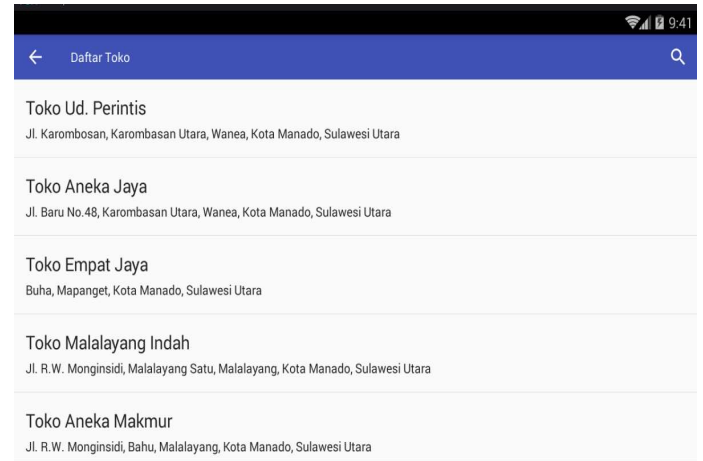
9:41

Daftar Toko

Toko Ud. Perintis
Jl. Karombosan, Karombasan Utara, Wanea, Kota Manado, Sulawesi Utara

Toko Aneka Jaya
Jl. Baru No.48, Karombasan Utara, Wanea, Kota Manado, Sulawesi Utara

Toko Empat Jaya
Buha, Mapanget, Kota Manado, Sulawesi Utara

Toko Malalayang Indah
Jl. R.W. Monginsidi, Malalayang Satu, Malalayang, Kota Manado, Sulawesi Utara

Toko Aneka Makmur
Jl. R.W. Monginsidi, Bahu, Malalayang, Kota Manado, Sulawesi Utara